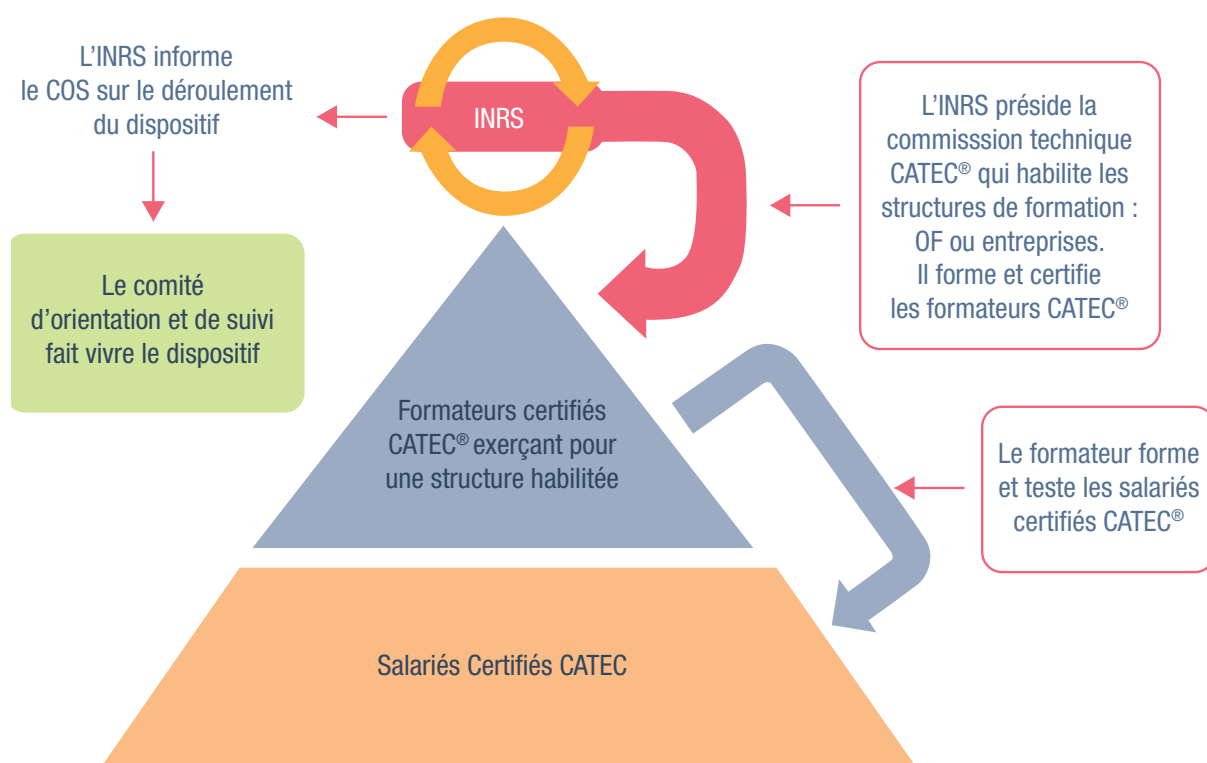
L'INRS informe le COS sur le déroulement du dispositif

INRS

L'INRS préside la commisssion technique CATEC® qui habilite les structures de formation : OF ou entreprises. Il forme et certifie les formateurs CATEC®

Le comité d'orientation et de suivi fait vivre le dispositif

Formateurs certifiés CATEC® exerçant pour une structure habilitée

Le formateur forme et teste les salariés certifiés CATEC®

Salariés Certifiés CATEC